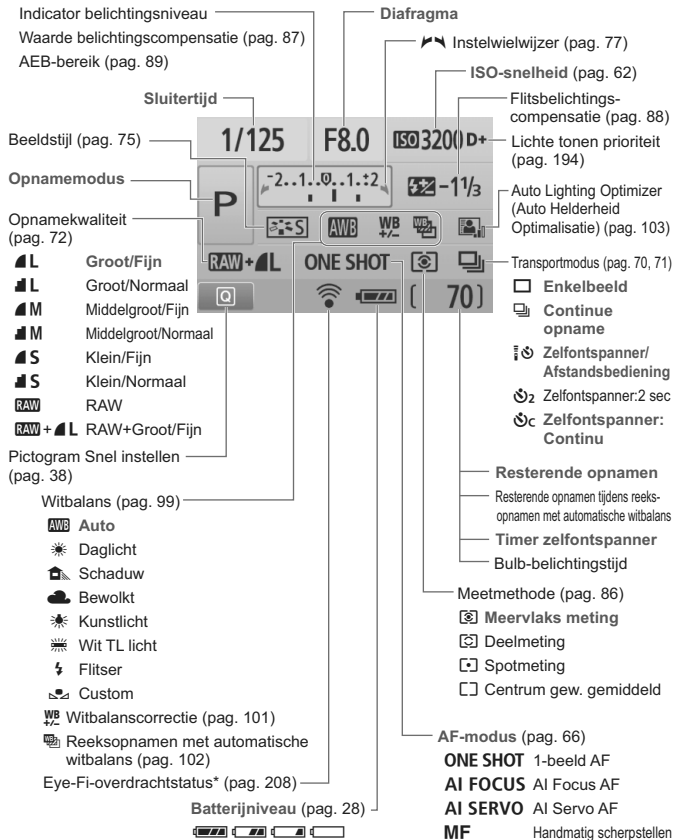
Indicator belichtingsniveau
Waarde belichtingscompensatie (pag. 87)
AEB-bereik (pag. 89)

Diafragma

Instelwielwijzer (pag. 77)

ISO-snelheid (pag. 62)

Flitsbelichtingscompensatie (pag. 88)

Lichte tonen prioriteit (pag. 194)

Sluitertijd

Beeldstijl (pag. 75)

Opnamemodus

Opnamekwaliteit (pag. 72)

1/125 F8.0 ISO 3200 D+
-2..1..0..1..+2
P
-1⅓
AWB
ONE SHOT
70

Auto Lighting Optimizer (Auto Helderheid Optimalisatie) (pag. 103)

Transportmodus (pag. 70, 71)
Enkelbeeld
Continue opname
Zelfontspanner/ Afstandsbediening
Zelfontspanner:2 sec
Zelfontspanner: Continu

L Groot/Fijn
L Groot/Normaal
M Middelgroot/Fijn
M Middelgroot/Normaal
S Klein/Fijn
S Klein/Normaal
RAW RAW
RAW + L RAW+Groot/Fijn

Pictogram Snel instellen (pag. 38)

Resterende opnamen
Resterende opnamen tijdens reeksopnamen met automatische witbalans
Timer zelfontspanner
Bulb-belichtingstijd

Witbalans (pag. 99)
AWB Auto
Daglicht
Schaduw
Bewolkt
Kunstlicht
Wit TL licht
Flitser
Custom
Witbalanscorrectie (pag. 101)
Reeksopnamen met automatische witbalans (pag. 102)

Eye-Fi-overdrachtstatus* (pag. 208)

Meetmethode (pag. 86)
Meervlaks meting
Deelmeting
Spotmeting
Centrum gew. gemiddeld

AF-modus (pag. 66)
ONE SHOT 1-beeld AF
AI FOCUS AI Focus AF
AI SERVO AI Servo AF
MF Handmatig scherpstellen

Batterijniveau (pag. 28)